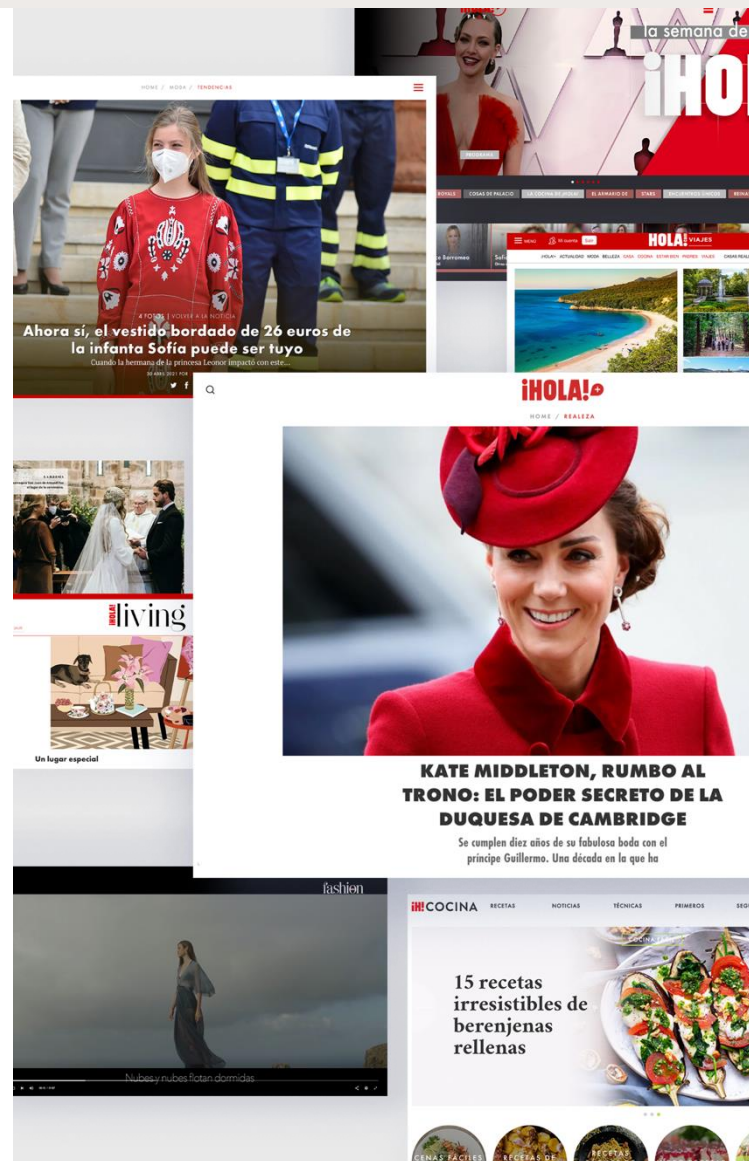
la semana de

¡HO

HOME / MODA / TENDENCIAS

4 FOTOS | VOLVER A LA NOTICIA

Ahora sí, el vestido bordado de 26 euros de la infanta Sofía puede ser tuyo

Cuando la hermana de la princesa Leonor impactó con este...

ROYALS | CASAS DE PALACIO | LA COCINA DE JESSICA | EL ARMARIO DE | STARS | ENCUENTROS ÚNICOS | REINA

¡HOLA! VIAJES

¡HOLA!

HOME / REALEZA

¡HOLA! living

Un lugar especial

KATE MIDDLETON, RUMBO AL TRONO: EL PODER SECRETO DE LA DUQUESA DE CAMBRIDGE

Se cumplen diez años de su fabulosa boda con el príncipe Guillermo. Una década en la que ha

fashion

Nubes y nubes flotan dormidas

¡H! COCINA RECETAS NOTICIAS TÉCNICAS PRIMEROS SEG

15 recetas irresistibles de berenjenas rellenas

CENAS FÁCILES | RECETAS DE | RECETAS